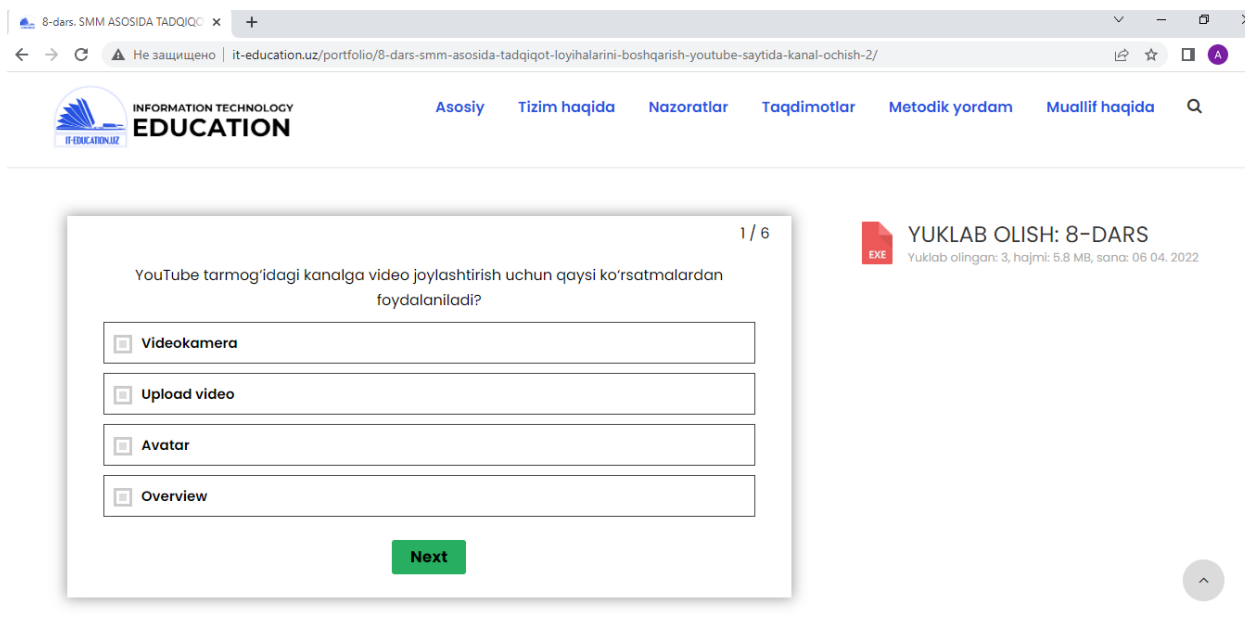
8-dars. SMM ASOSIDA TADQIQC ×

Не защищено | it-education.uz/portfolio/8-dars-smm-asosida-tadqiqot-loyihalarini-boshqarish-youtube-saytida-kanal-ochish-2/

A

IT-EDUCATION.UZ
INFORMATION TECHNOLOGY
EDUCATION

Asosiy Tizim haqida Nazoratlar Taqdimotlar Metodik yordam Muallif haqida

1 / 6

YouTube tarmog'idagi kanalga video joylashtirish uchun qaysi ko'rsatmalardan foydalaniladi?

Videokamera

Upload video

Avatar

Overview

Next

EXE
YUKLAB OLISH: 8-DARS
Yuklab olingan: 3, hajmi: 5.8 MB, sana: 06 04. 2022